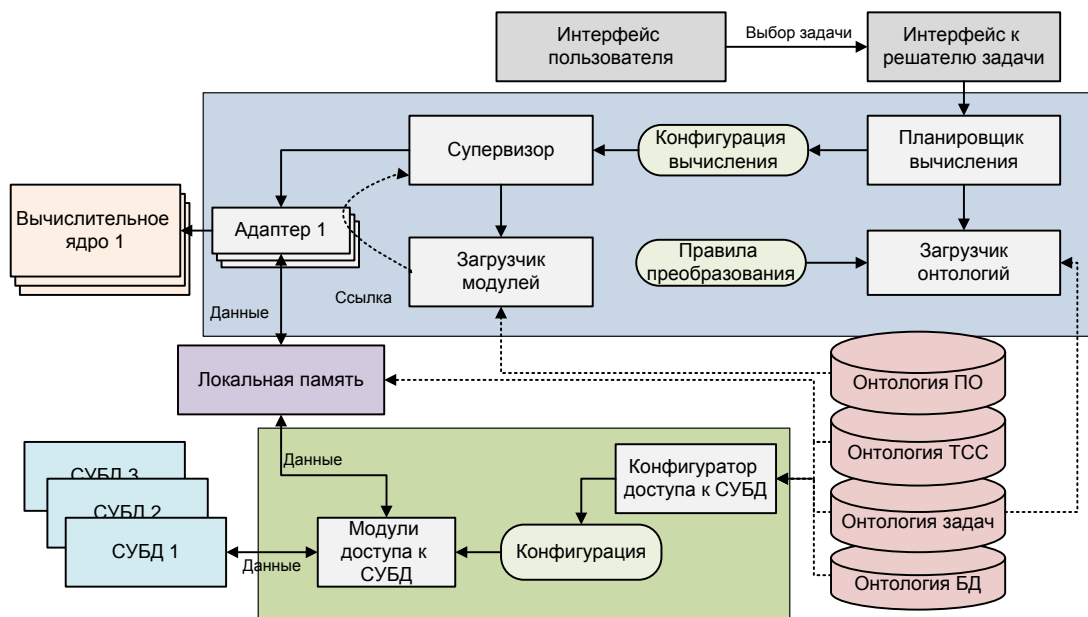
Интерфейс пользователя

Выбор задачи

Интерфейс к решателю задачи

Супервизор

Конфигурация вычисления

Планировщик вычисления

Вычислительное ядро 1

Адаптер 1

Загрузчик модулей

Правила преобразования

Загрузчик онтологий

Ссылка

Данные

Локальная память

Онтология ПО

Онтология ТСС

Онтология задач

Онтология БД

СУБД 3

СУБД 2

СУБД 1

Данные

Данные

Модули доступа к СУБД

Конфигурация

Конфигуратор доступа к СУБД